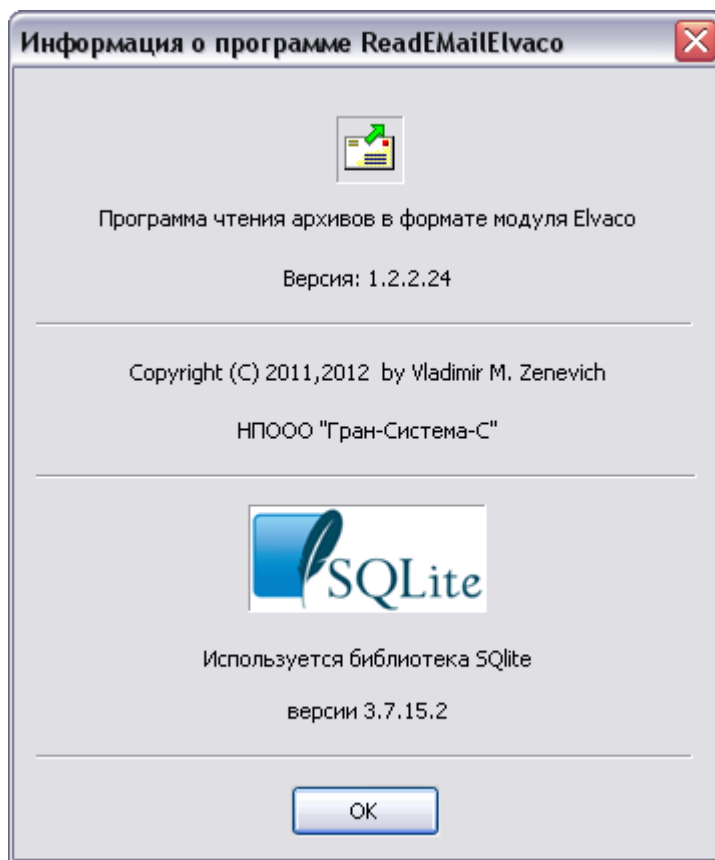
Информация о программе ReadEMailElvaco

Программа чтения архивов в формате модуля Elvaco

Версия: 1.2.2.24

Copyright (C) 2011,2012 by Vladimir M. Zenevich

НПООО "Гран-Система-С"

SQLite

Используется библиотека SQlite

версии 3.7.15.2

OK